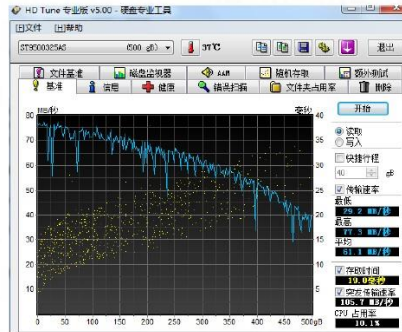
HD Tune 专业版 v5.00 - 硬盘专业工具

文件 帮助

ST500032AS (500 gB) 31℃ 退出

文件基准 磁盘监视器 AAM 随机存取 额外测试

基准 信息 健康 错误扫描 文件夹占用率 删除

MB/秒 毫秒

开始

80 40
70 35
60 30
50 25
40 20
30 15
20 10
10 5

0 50 100 150 200 250 300 350 400 450 500gB

读取
写入

快速行程

40 gB

传输速率
最低
29.2 MB/秒
最高
77.5 MB/秒
平均
61.1 MB/秒

存取时间
19.0 毫秒
突发传输速率
105.7 MB/秒
CPU 占用率
10.1%